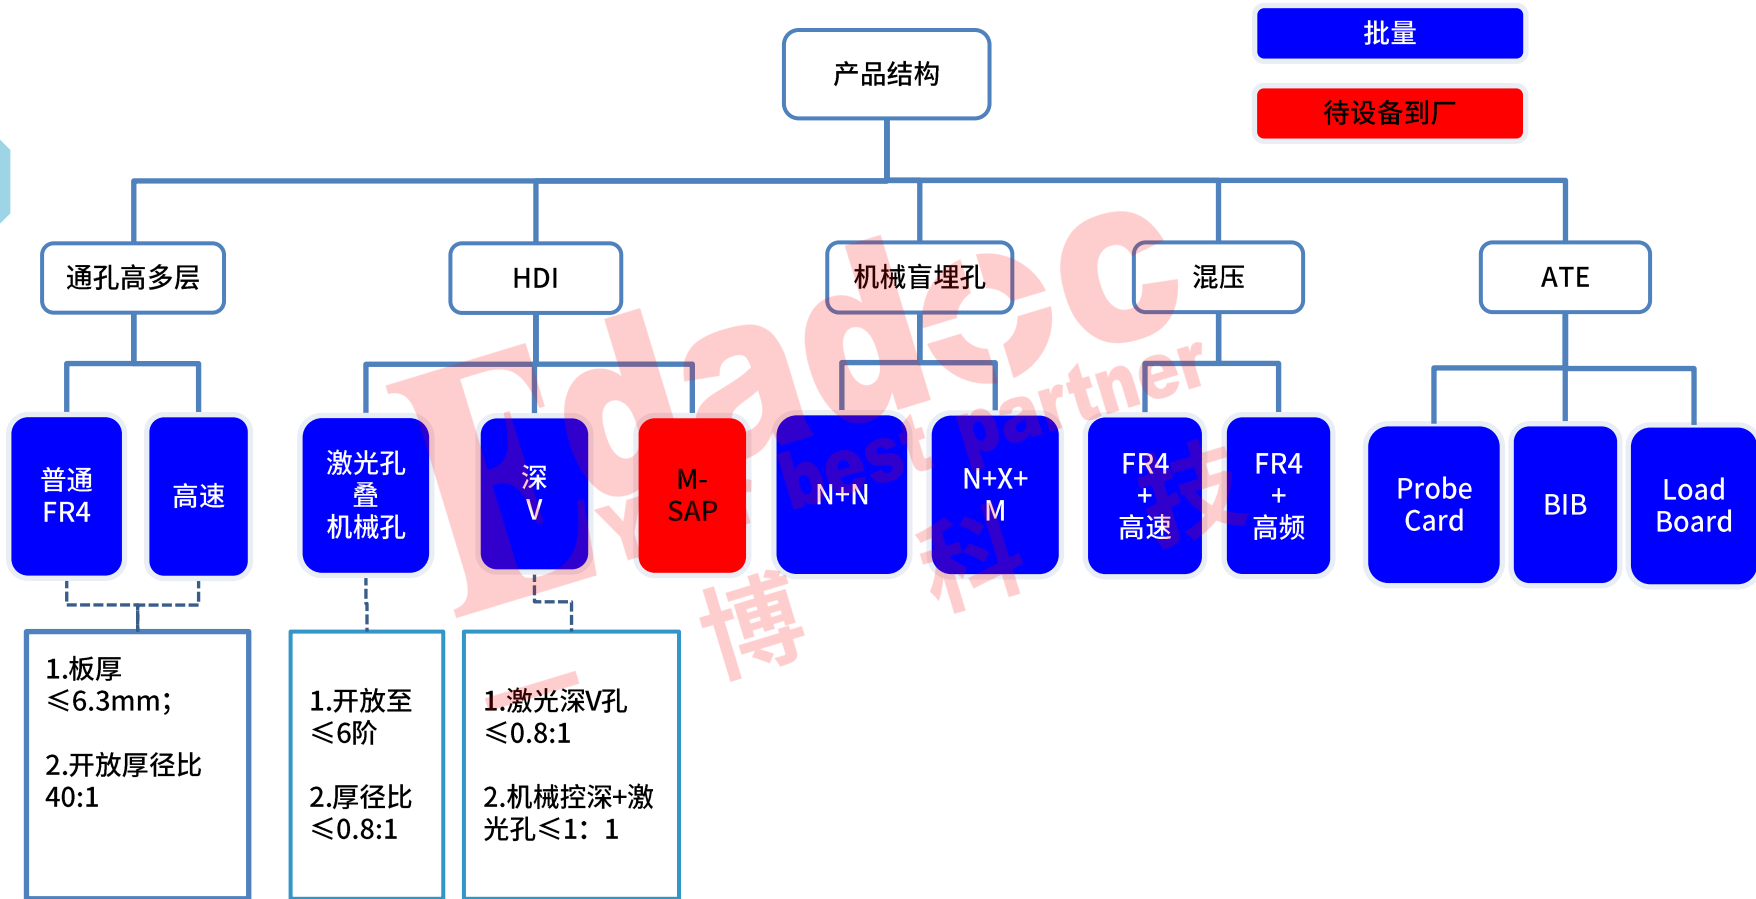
批量

待设备到厂

产品结构

通孔高多层

HDI

机械盲埋孔

混压

ATE

普通 FR4

高速

激光孔 叠 机械孔

深 V

M-SAP

N+N

N+X+M

FR4 + 高速

FR4 + 高频

Probe Card

BIB

Load Board

1.板厚 ≤6.3mm;

2.开放厚径比 40:1

1.开放至 ≤6阶

2.厚径比 ≤0.8:1

1.激光深V孔 ≤0.8:1

2.机械控深+激光孔≤1：1

Edadoc best partner 博科技